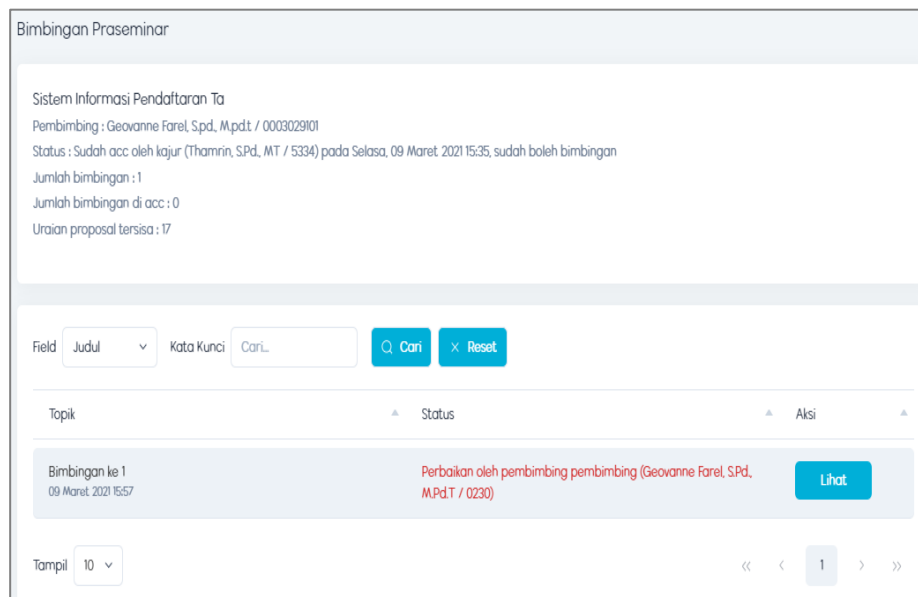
Bimbingan Praseminar

Sistem Informasi Pendaftaran Ta
Pembimbing : Geovanne Farel, S.pd., M.pd.t / 0003029101
Status : Sudah acc oleh kajur (Thamrin, S.Pd., MT / 5334) pada Selasa, 09 Maret 2021 15:35, sudah boleh bimbingan
Jumlah bimbingan : 1
Jumlah bimbingan di acc : 0
Uraian proposal tersisa : 17

Field Judul Kata Kunci Cari... Cari Reset

| Topik | Status | Aksi |
|---|---|---|
| Bimbingan ke 1 09 Maret 2021 15:57 | Perbaikan oleh pembimbing pembimbing (Geovanne Farel, S.Pd., M.Pd.T / 0230) | Lihat |

Tampil 10

« ‹ 1 › »